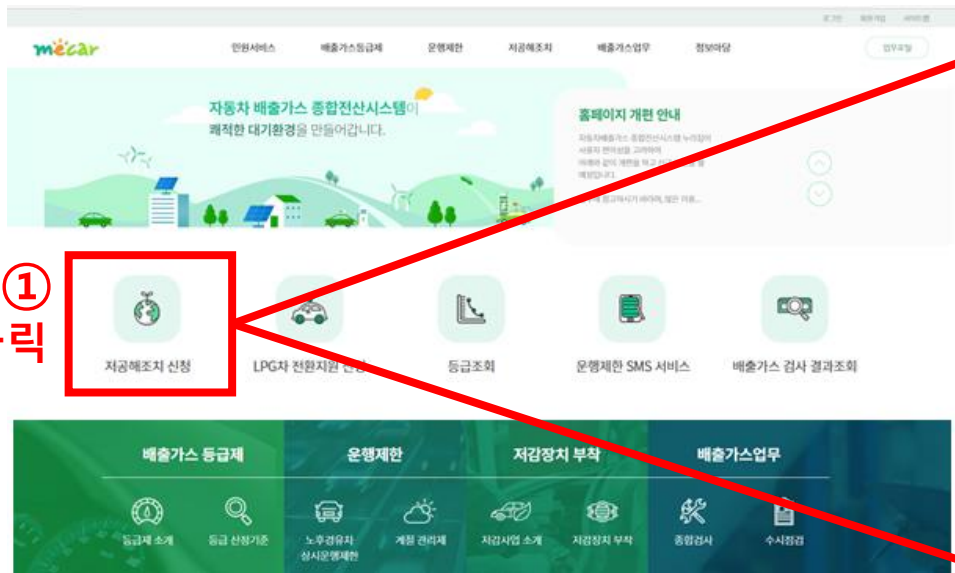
로그인 회원가입 사이트맵

mecar

민원서비스 배출가스등급제 운행제한 저공해조치 배출가스업무 정보마당

업무포털

자동차 배출가스 종합전산시스템이
쾌적한 대기환경을 만들어갑니다.

홈페이지 개편 안내

자동차배출가스 종합전산시스템 누리집이 사용자 편의성을 고려하여 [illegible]

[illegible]

①

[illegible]릭

저공해조치 신청

LPG차 전환지원 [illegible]

등급조회

운행제한 SMS 서비스

배출가스 검사 결과조회

배출가스 등급제

운행제한

저감장치 부착

배출가스업무

등급제 소개

등급 산정기준

노후경유차 상시운행제한

계절 관리제

저감사업 소개

저감장치 부착

종합검사

수시점검